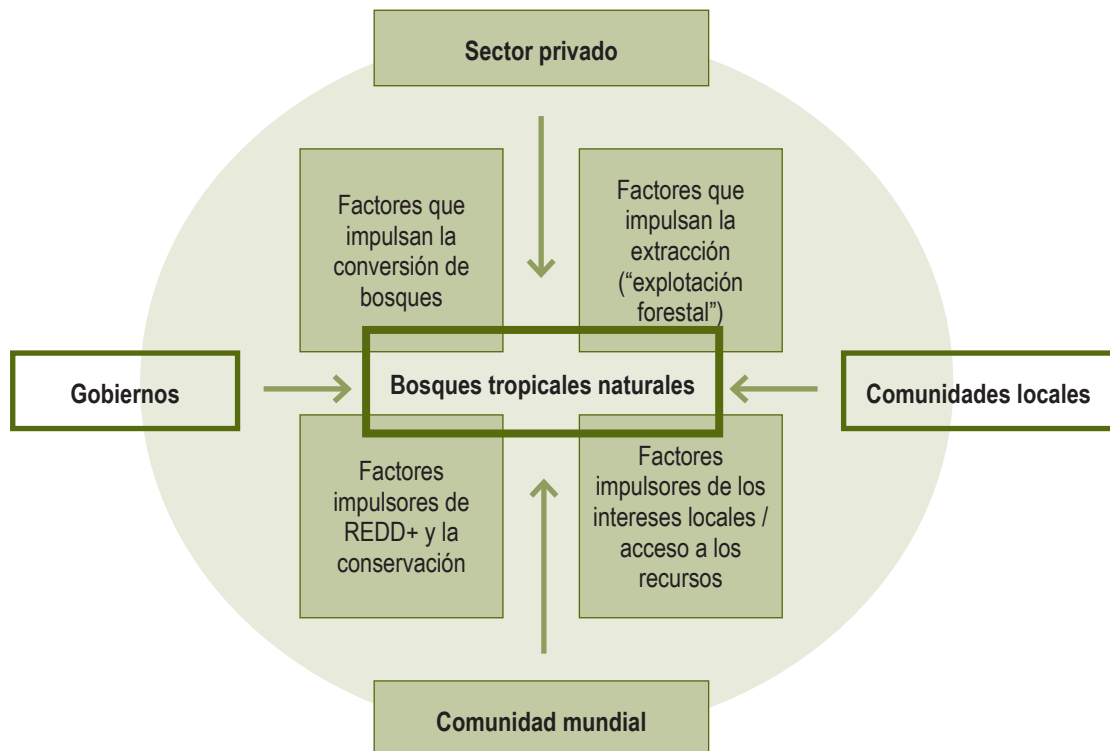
Sector privado

Factores que impulsan la conversión de bosques

Factores que impulsan la extracción (“explotación forestal”)

Gobiernos

Bosques tropicales naturales

Comunidades locales

Factores impulsores de REDD+ y la conservación

Factores impulsores de los intereses locales / acceso a los recursos

Comunidad mundial